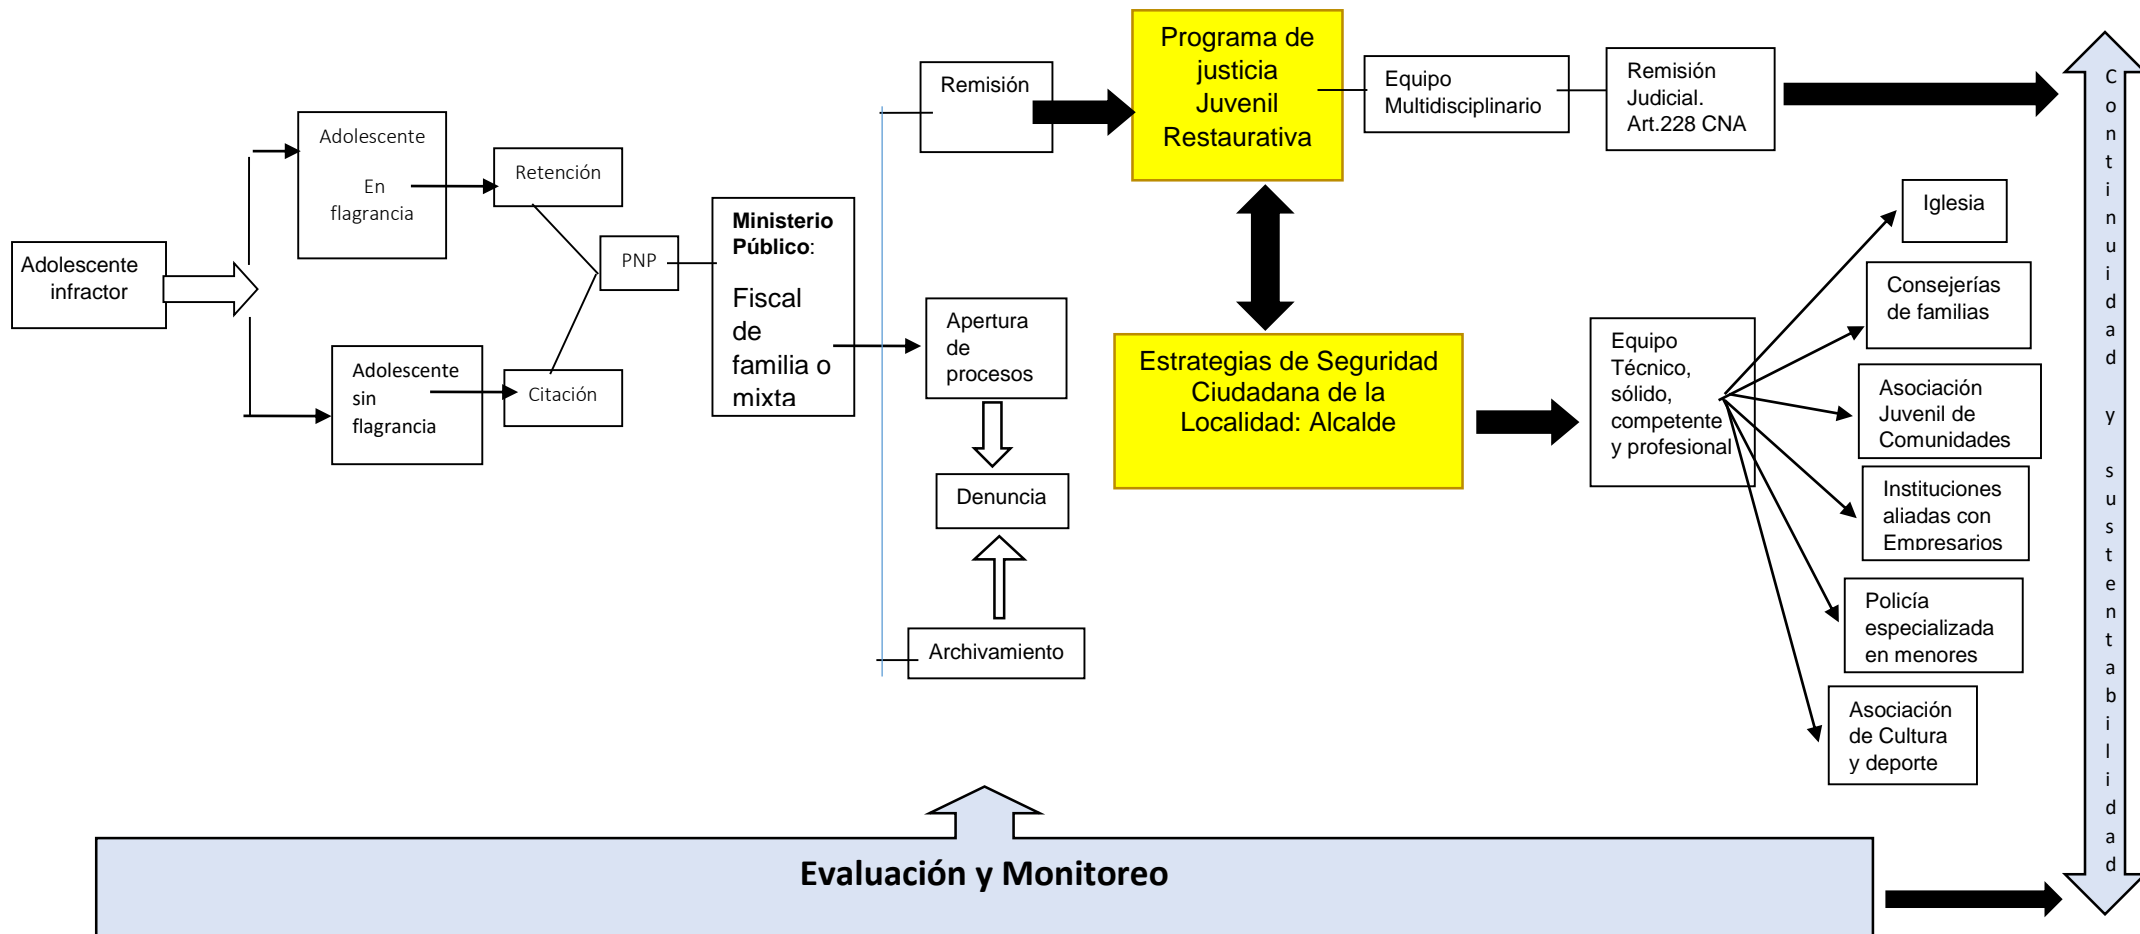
Adolescente infractor

Adolescente

En flagrancia

Retención

PNP

Adolescente sin flagrancia

Citación

**Ministerio Público**:

Fiscal de familia o mixta

Remisión

Apertura de procesos

Denuncia

Archivamiento

Programa de justicia Juvenil Restaurativa

Equipo Multidisciplinario

Remisión Judicial. Art.228 CNA

Estrategias de Seguridad Ciudadana de la Localidad: Alcalde

Equipo Técnico, sólido, competente y profesional

Iglesia

Consejerías de familias

Asociación Juvenil de Comunidades

Instituciones aliadas con Empresarios

Policía especializada en menores

Asociación de Cultura y deporte

Continuidad y sustentabilidad

Evaluación y Monitoreo